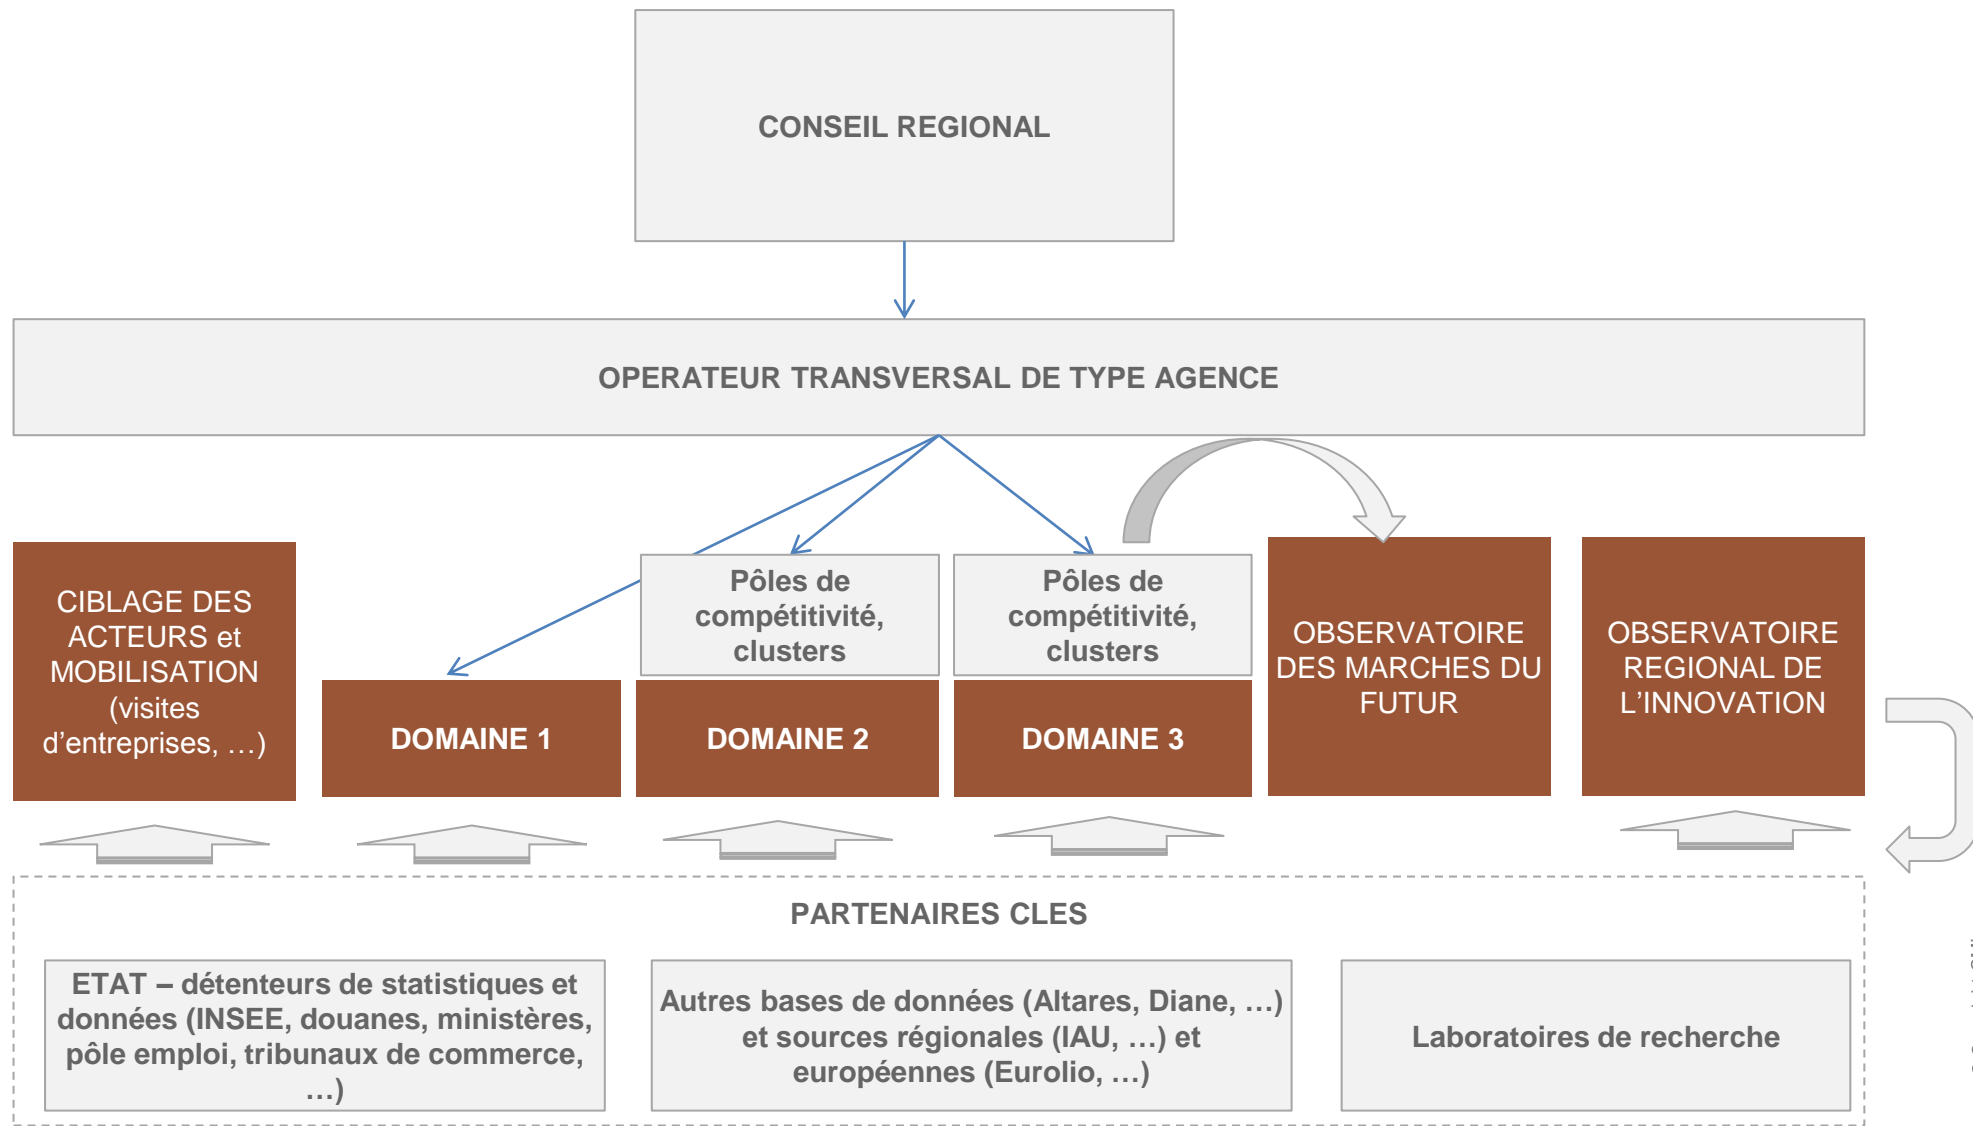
CONSEIL REGIONAL

OPERATEUR TRANSVERSAL DE TYPE AGENCE

CIBLAGE DES ACTEURS et MOBILISATION (visites d’entreprises, …)

DOMAINE 1

Pôles de compétitivité, clusters

DOMAINE 2

Pôles de compétitivité, clusters

DOMAINE 3

OBSERVATOIRE DES MARCHES DU FUTUR

OBSERVATOIRE REGIONAL DE L’INNOVATION

PARTENAIRES CLES

ETAT – détenteurs de statistiques et données (INSEE, douanes, ministères, pôle emploi, tribunaux de commerce, …)

Autres bases de données (Altares, Diane, …) et sources régionales (IAU, …) et européennes (Eurolio, …)

Laboratoires de recherche